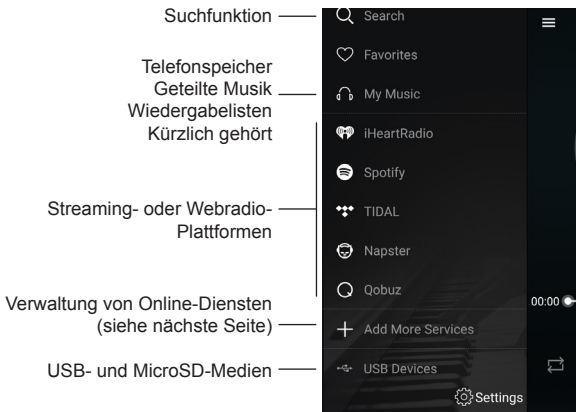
Suchfunktion

Telefonspeicher
Geteilte Musik
Wiedergabelisten
Kürzlich gehört

Streaming- oder Webradio-Plattformen

Verwaltung von Online-Diensten (siehe nächste Seite)

USB- und MicroSD-Medien

Search
Favorites
My Music
iHeartRadio
Spotify
TIDAL
Napster
Qobuz
Add More Services
USB Devices
Settings

00:00